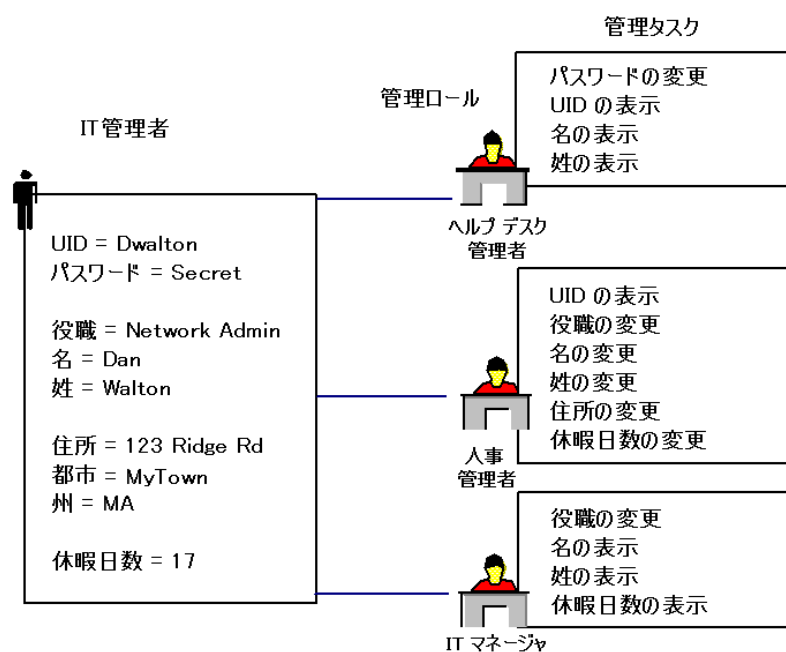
管理タスク

管理ロール

IT管理者

UID = Dwalton
パスワード = Secret

役職 = Network Admin
名 = Dan
姓 = Walton

住所 = 123 Ridge Rd
都市 = MyTown
州 = MA

休暇日数 = 17

パスワードの変更
UID の表示
名の表示
姓の表示

ヘルプ デスク
管理者

UID の表示
役職の変更
名の変更
姓の変更
住所の変更
休暇日数の変更

人事
管理者

役職の変更
名の表示
姓の表示
休暇日数の表示

IT マネージャ